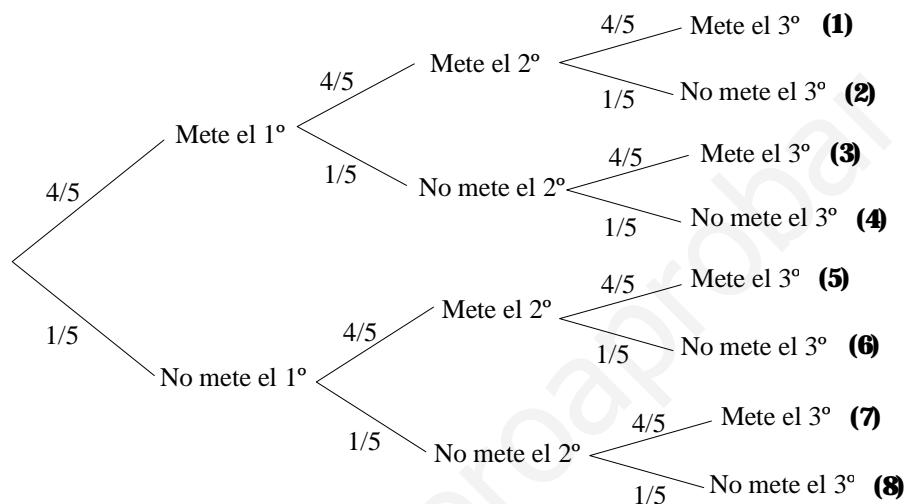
4/5
Mete el 1º
4/5
Mete el 2º
4/5
Mete el 3º **(1)**
1/5
No mete el 3º **(2)**
1/5
No mete el 2º
4/5
Mete el 3º **(3)**
1/5
No mete el 3º **(4)**
1/5
No mete el 1º
4/5
Mete el 2º
4/5
Mete el 3º **(5)**
1/5
No mete el 3º **(6)**
1/5
No mete el 2º
4/5
Mete el 3º **(7)**
1/5
No mete el 3º **(8)**

yoquieroaprobar